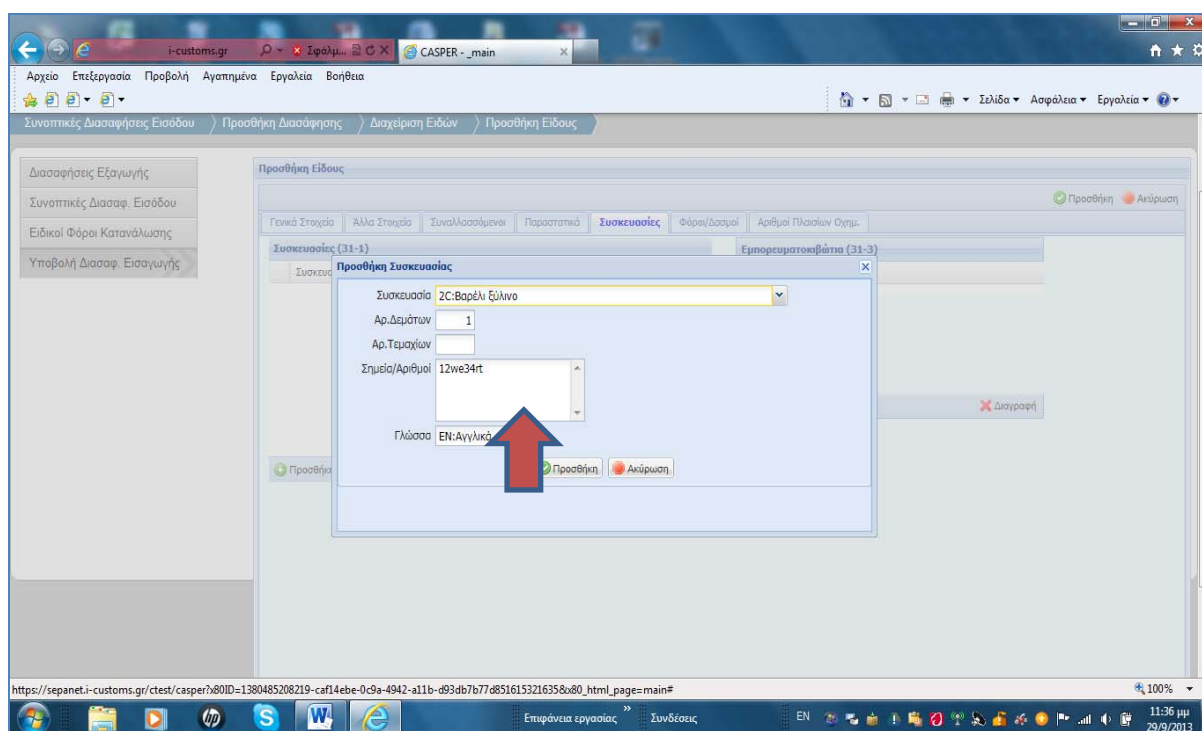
i-customs.gr
Σφαλμ...
CASPER - _main

Αρχείο Επεξεργασία Προβολή Αγαπημένα Εργαλεία Βοήθεια
Σελίδα ▾ Ασφάλεια ▾ Εργαλεία ▾

Συνοπτικές Διασαφήσεις Εισόδου
Προσθήκη Διασάφησης
Διαχείριση Ειδών
Προσθήκη Είδους

Διασαφήσεις Εξαγωγής
Συνοπτικές Διασαφ. Εισόδου
Ειδικοί Φόροι Κατανάλωσης
Υποβολή Διασαφ. Εισαγωγής

Προσθήκη Είδους

Προσθήκη Ακύρωση

Γενικά Στοιχεία | Άλλα Στοιχεία | Συναλλασσόμενοι | Παραστατικά | Συσκευασίες | Φόροι/Δασμοί | Αριθμοί Πλαισίων Οχημ.

Συσκευασίες (31-1)
Συσκευ
Εμπορευματοκιβώτια (31-3)

Προσθήκη Συσκευασίας

Συσκευασία 2C:Βαρέλι ξύλινο
Αρ.Δεμάτων 1
Αρ.Τεμαχίων
Σημεία/Αριθμοί 12we34rt
Γλώσσα EN:Αγγλικά

Προσθήκη Ακύρωση

Διαγραφή

Προσθήκη

https://sepanet.i-customs.gr/ctest/casper?x80ID=1380485208219-caf14ebe-0c9a-4942-a11b-d93db7b77d851615321635&x80_html_page=main#

100%

Επιφάνεια εργασίας
Συνδέσεις
EN
11:36 μμ
29/9/2013